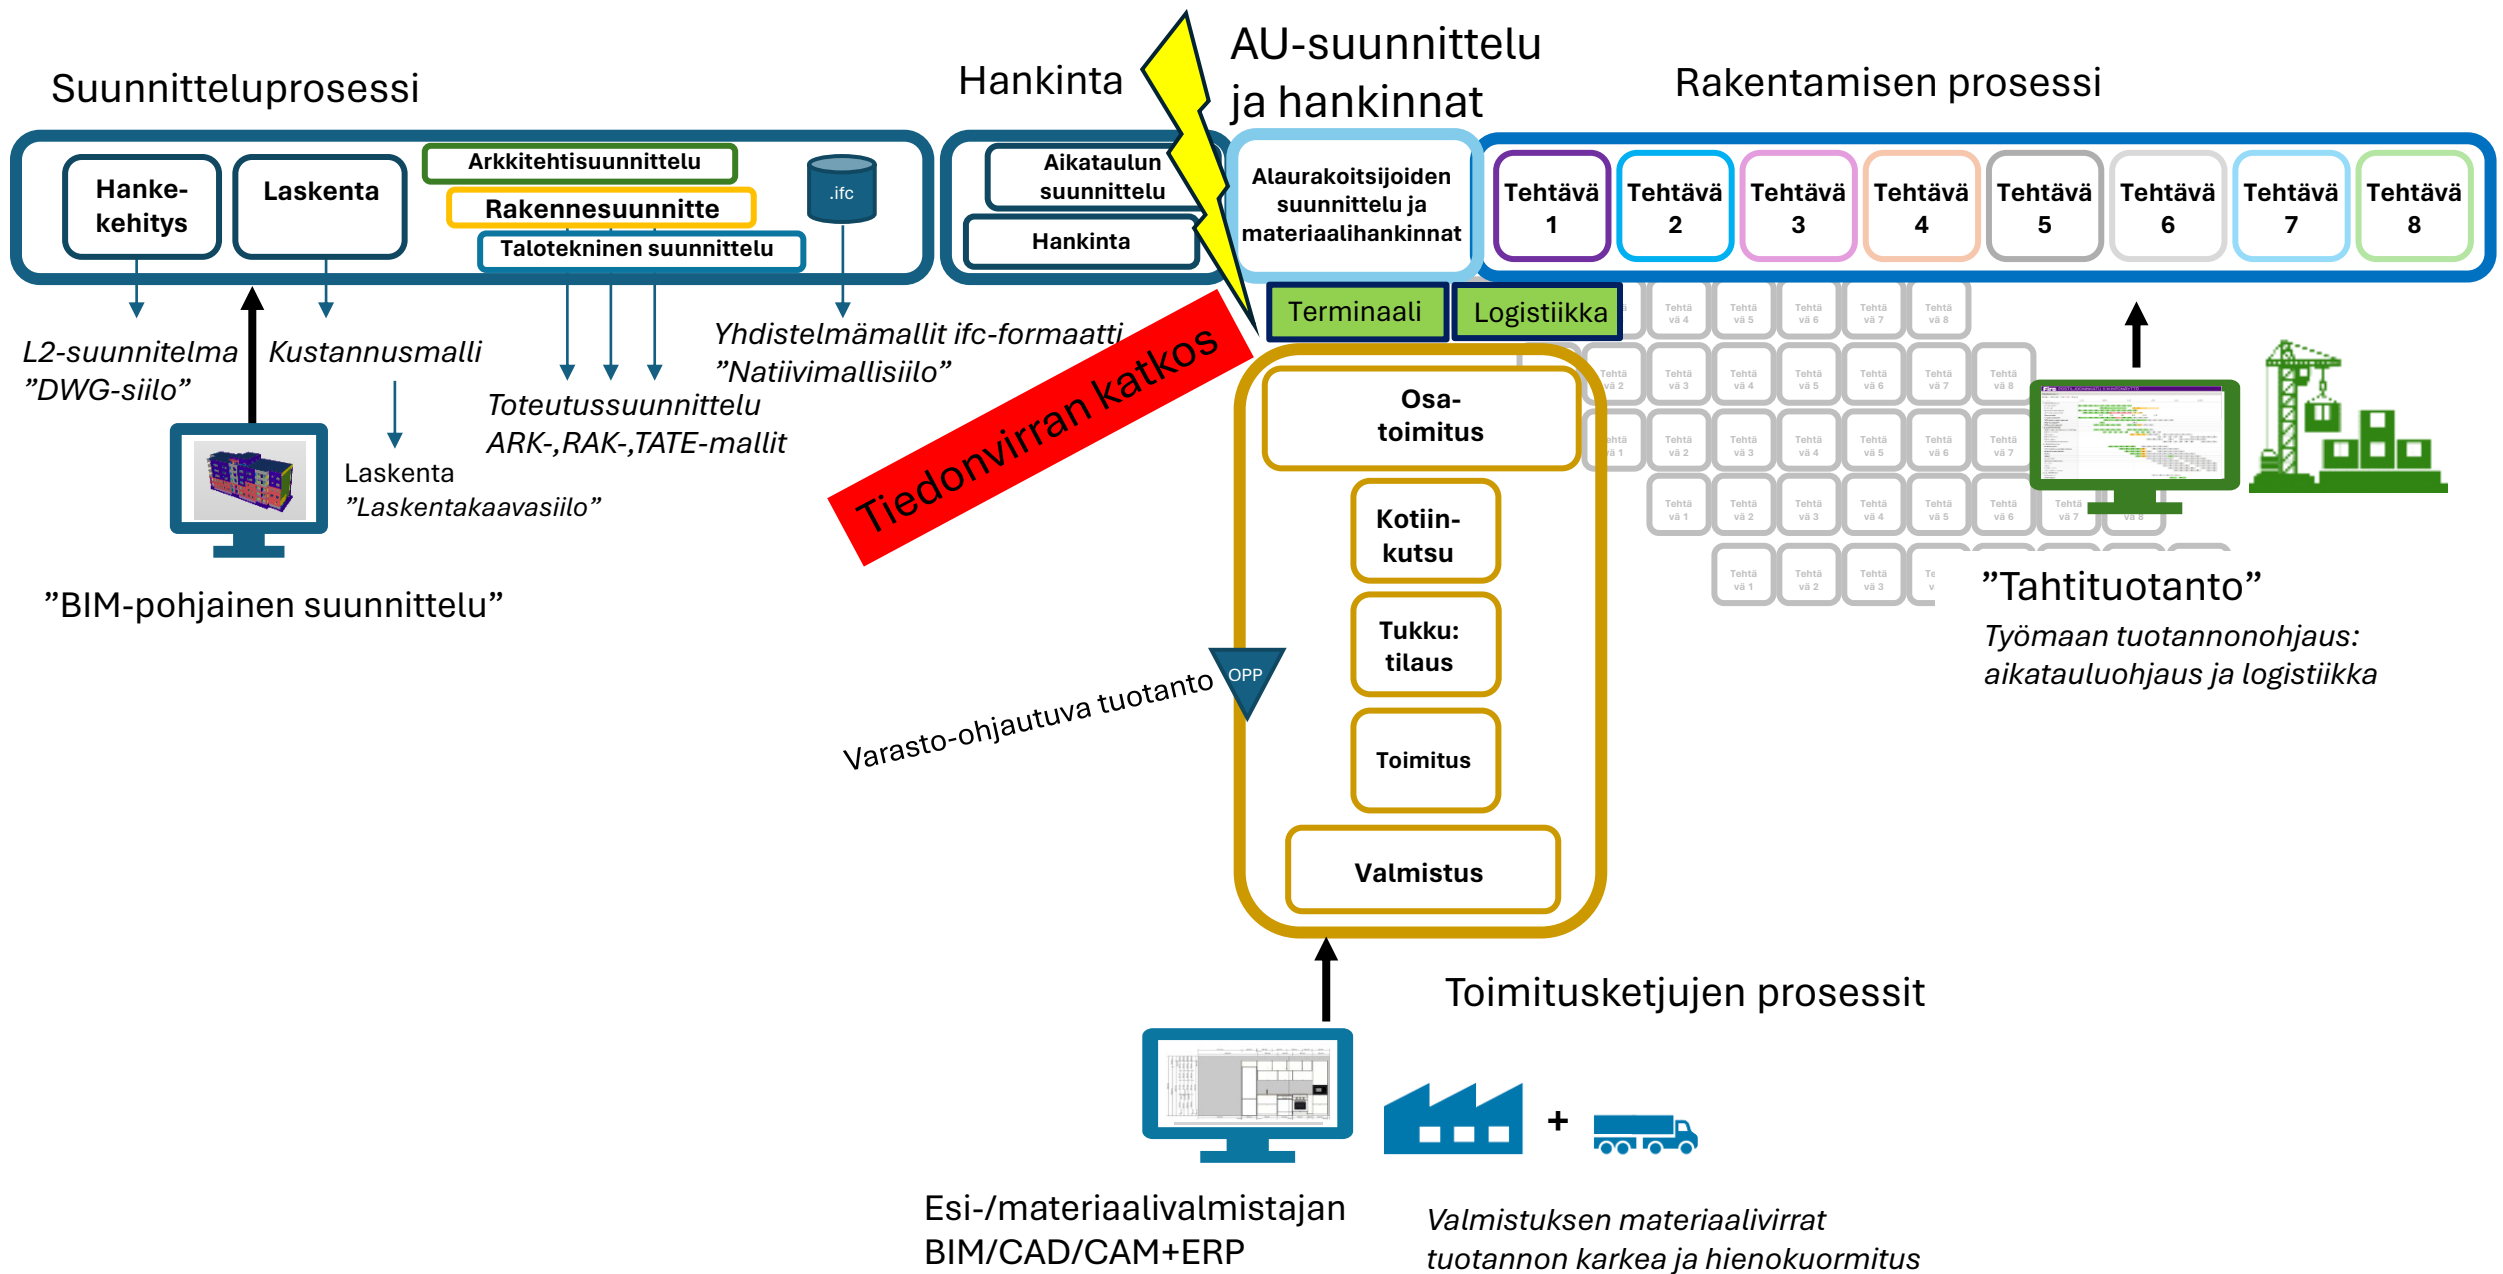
Suunnitteluprosessi

Hankinta

AU-suunnittelu ja hankinnat

Rakentamisen prosessi

Hanke-kehitys

Laskenta

Arkkitehtisuunnittelu

Rakennesuunnitte

Talotekninen suunnittelu

.ifc

Aikataulun suunnittelu

Hankinta

Alaurakoitsijoiden suunnittelu ja materiaalihankinnat

| Tehtävä 1 | Tehtävä 2 | Tehtävä 3 | Tehtävä 4 | Tehtävä 5 | Tehtävä 6 | Tehtävä 7 | Tehtävä 8 |
|---|---|---|---|---|---|---|---|

Terminaali

Logistiikka

L2-suunnitelma
”DWG-siilo”

Kustannusmalli

Yhdistelmämallit ifc-formaatti
”Natiivimallisiilo”

Toteutussuunnittelu
ARK-,RAK-,TATE-mallit

Laskenta
”Laskentakaavasiilo”

Tiedonvirran katkos

Osa-toimitus

Kotiin-kutsu

Tukku: tilaus

Toimitus

Valmistus

OPP

Varasto-ohjautuva tuotanto

”BIM-pohjainen suunnittelu”

”Tahtituotanto”
Työmaan tuotannonohjaus: aikatauluohjaus ja logistiikka

Toimitusketjujen prosessit

+

Esi-/materiaalivalmistajan BIM/CAD/CAM+ERP

Valmistuksen materiaalivirrat
tuotannon karkea ja hienokuormitus